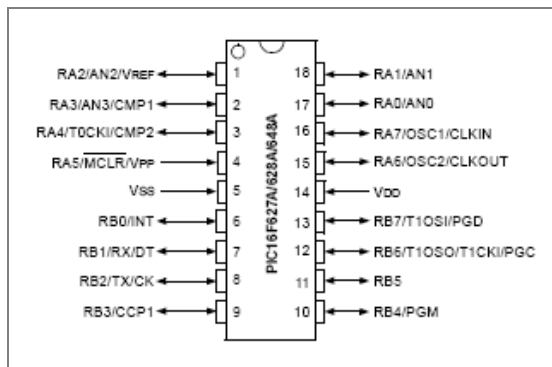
RA2/AN2/VREF 1
RA3/AN3/CMP1 2
RA4/T0CKI/CMP2 3
RA5/$\overline{MCLR}$/VPP 4
VSS 5
RB0/INT 6
RB1/RX/DT 7
RB2/TX/CK 8
RB3/CCP1 9

PIC16F627A/628A/648A

18 RA1/AN1
17 RA0/AN0
16 RA7/OSC1/CLKIN
15 RA6/OSC2/CLKOUT
14 VDD
13 RB7/T1OSI/PGD
12 RB6/T1OSO/T1CKI/PGC
11 RB5
10 RB4/PGM